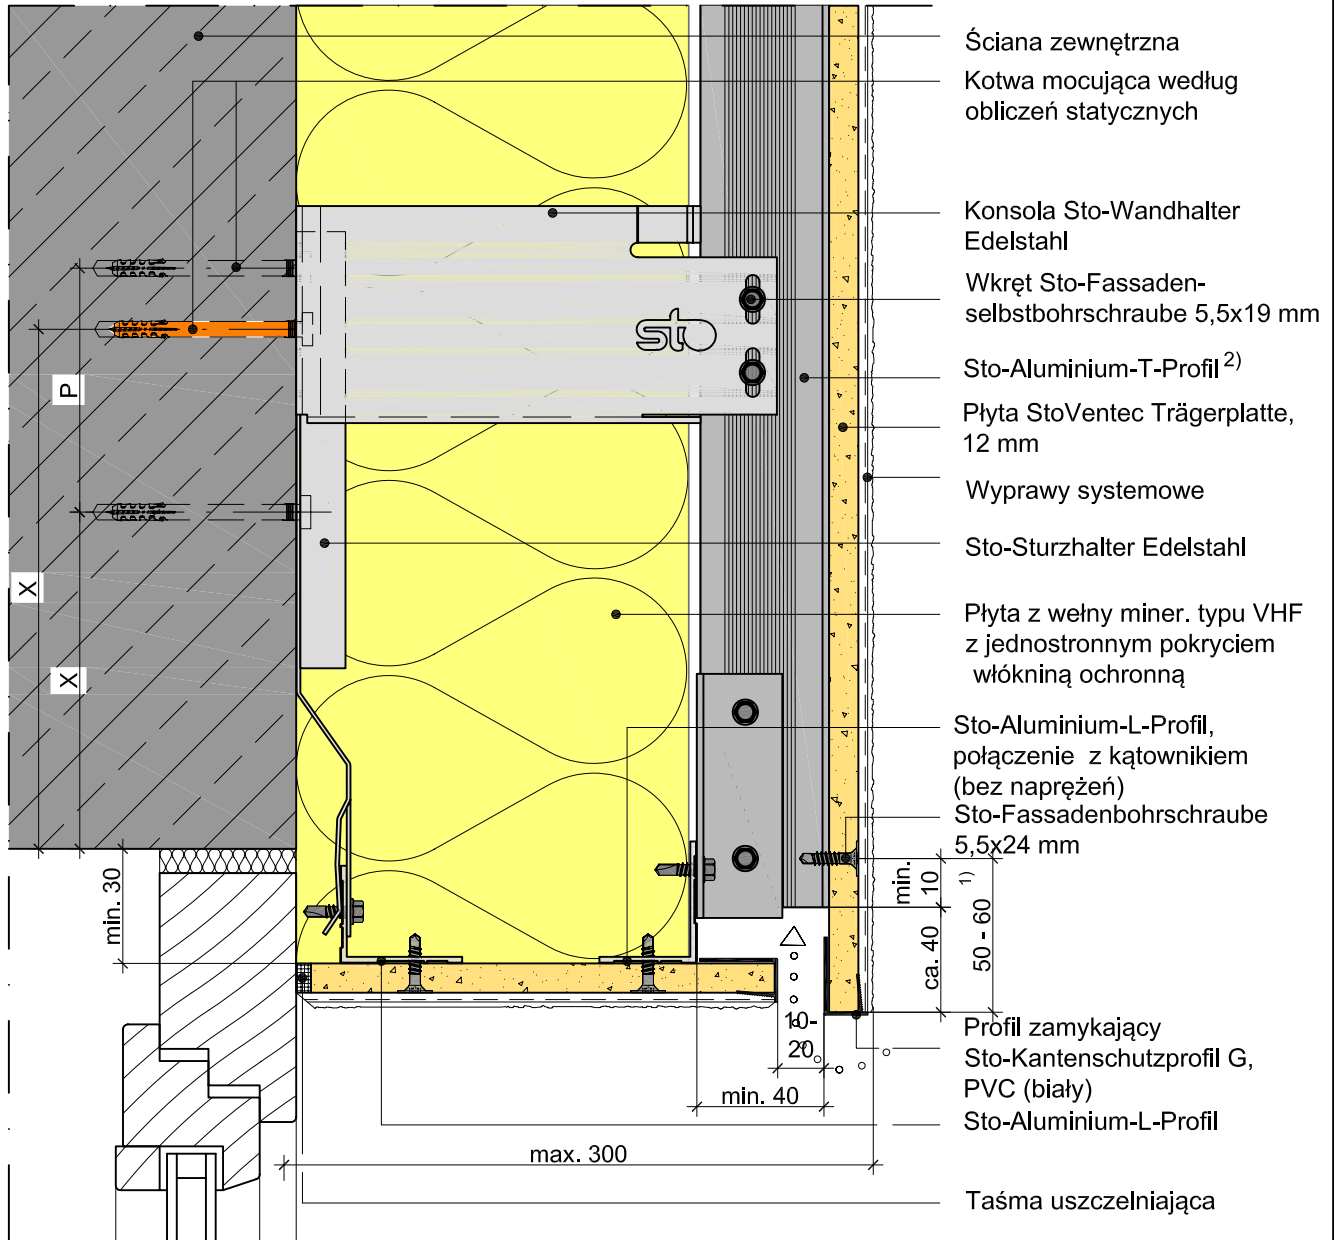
Ściana zewnętrzna

Kotwa mocująca według obliczeń statycznych

Konsola Sto-Wandhalter Edelstahl

Wkręt Sto-Fassaden-selbstbohrschraube 5,5x19 mm

Sto-Aluminium-T-Profil $^{2)}$

Płyta StoVentec Trägerplatte, 12 mm

Wyprawy systemowe

Sto-Sturzhalter Edelstahl

Płyta z wełny miner. typu VHF z jednostronnym pokryciem włókniną ochronną

Sto-Aluminium-L-Profil, połączenie z kątownikiem (bez naprężeń)

Sto-Fassadenbohrschraube 5,5x24 mm

Profil zamykający Sto-Kantenschutzprofil G, PVC (biały)

Sto-Aluminium-L-Profil

Taśma uszczelniająca

sto

P

X

X

min. 30

min. 10

ca. 40

50 - 60

1)

10-20

min. 40

max. 300